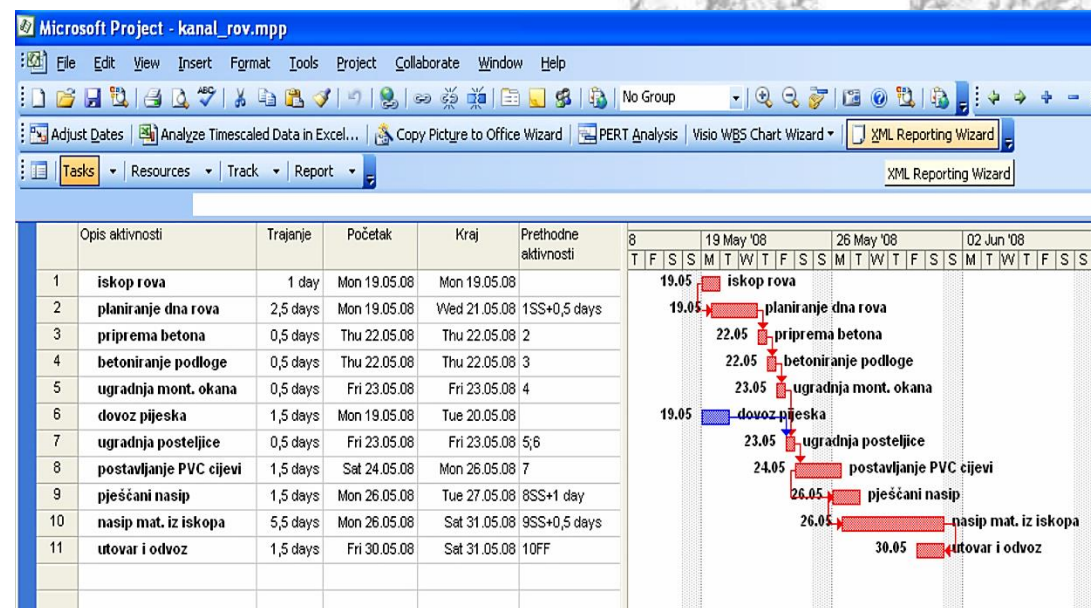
Microsoft Project - kanal_rov.mpp

File Edit View Insert Format Tools Project Collaborate Window Help

No Group

Adjust Dates | Analyze Timescaled Data in Excel... | Copy Picture to Office Wizard | PERT Analysis | Visio WBS Chart Wizard | XML Reporting Wizard

Tasks | Resources | Track | Report

XML Reporting Wizard

| | Opis aktivnosti | Trajanje | Početak | Kraj | Prethodne aktivnosti |
|---|---|---|---|---|---|
| 1 | iskop rova | 1 day | Mon 19.05.08 | Mon 19.05.08 | |
| 2 | planiranje dna rova | 2,5 days | Mon 19.05.08 | Wed 21.05.08 | 1SS+0,5 days |
| 3 | priprema betona | 0,5 days | Thu 22.05.08 | Thu 22.05.08 | 2 |
| 4 | betoniranje podloge | 0,5 days | Thu 22.05.08 | Thu 22.05.08 | 3 |
| 5 | ugradnja mont. okana | 0,5 days | Fri 23.05.08 | Fri 23.05.08 | 4 |
| 6 | dovoz pijeska | 1,5 days | Mon 19.05.08 | Tue 20.05.08 | |
| 7 | ugradnja posteljice | 0,5 days | Fri 23.05.08 | Fri 23.05.08 | 5;6 |
| 8 | postavljanje PVC cijevi | 1,5 days | Sat 24.05.08 | Mon 26.05.08 | 7 |
| 9 | pješčani nasip | 1,5 days | Mon 26.05.08 | Tue 27.05.08 | 8SS+1 day |
| 10 | nasip mat. iz iskopa | 5,5 days | Mon 26.05.08 | Sat 31.05.08 | 9SS+0,5 days |
| 11 | utovar i odvoz | 1,5 days | Fri 30.05.08 | Sat 31.05.08 | 10FF |

8 | 19 May '08 | 26 May '08 | 02 Jun '08
T F S S M T W T F S S M T W T F S S M T W T F S S

19.05 iskop rova
19.05 planiranje dna rova
22.05 priprema betona
22.05 betoniranje podloge
23.05 ugradnja mont. okana
19.05 dovoz pijeska
23.05 ugradnja posteljice
24.05 postavljanje PVC cijevi
26.05 pješčani nasip
26.05 nasip mat. iz iskopa
30.05 utovar i odvoz